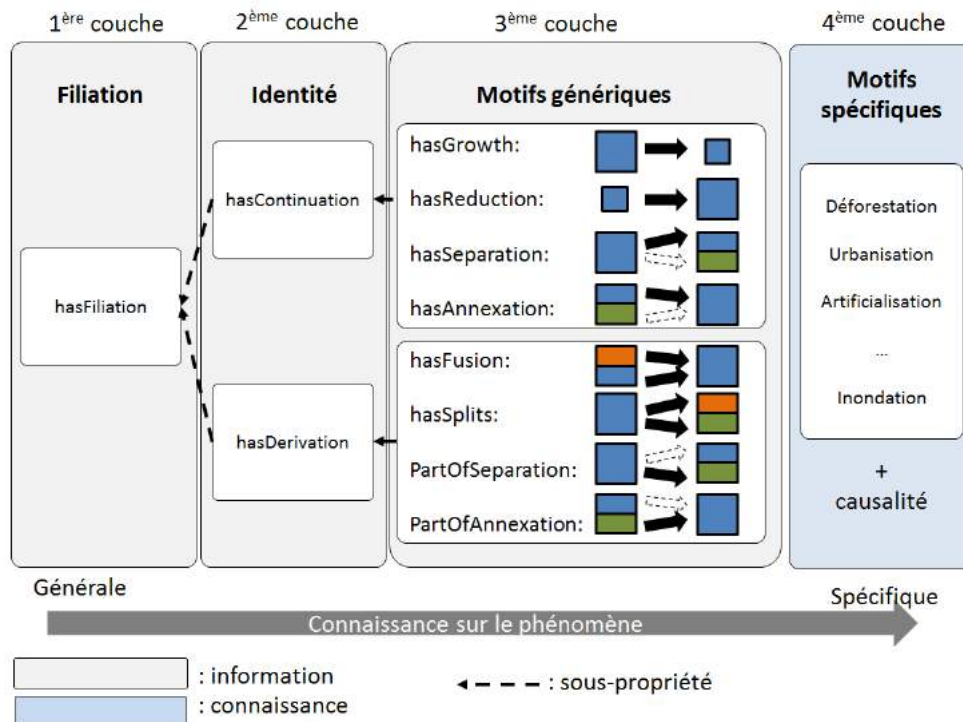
1$^{ère}$ couche

2$^{ème}$ couche

3$^{ème}$ couche

4$^{ème}$ couche

Filiation

hasFiliation

Identité

hasContinuation

hasDerivation

Motifs génériques

hasGrowth:

hasReduction:

hasSeparation:

hasAnnexation:

hasFusion:

hasSplits:

PartOfSeparation:

PartOfAnnexation:

Motifs spécifiques

Déforestation

Urbanisation

Artificialisation

...

Inondation

+ causalité

Générale

Spécifique

Connaissance sur le phénomène

: information

: connaissance

: sous-propriété